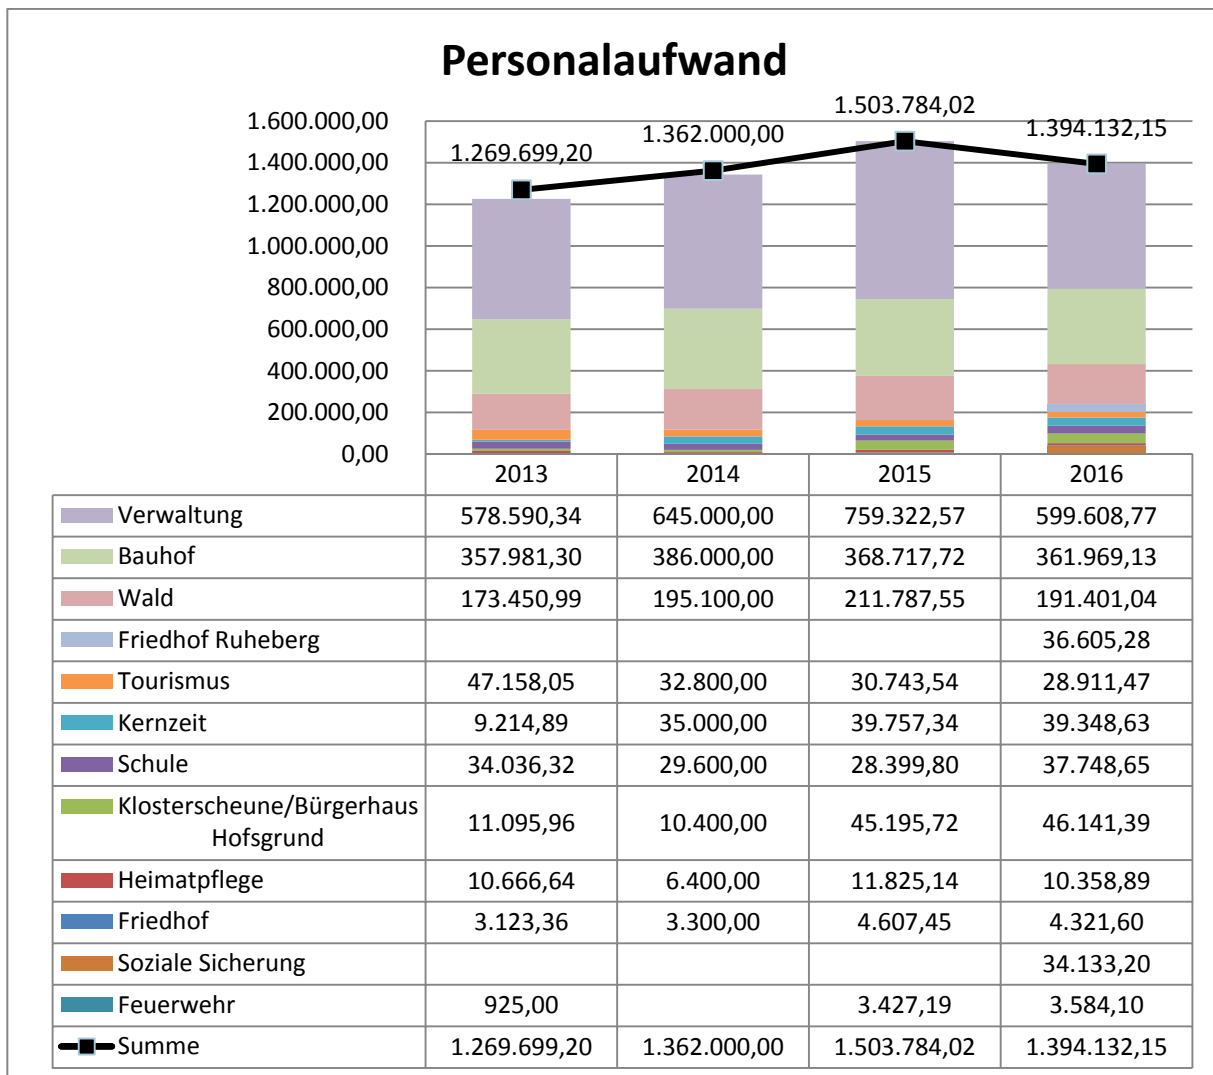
Personalaufwand

1.600.000,00
1.400.000,00
1.200.000,00
1.000.000,00
800.000,00
600.000,00
400.000,00
200.000,00
0,00

1.269.699,20
1.362.000,00
1.503.784,02
1.394.132,15

| | 2013 | 2014 | 2015 | 2016 |
|---|---|---|---|---|
| Verwaltung | 578.590,34 | 645.000,00 | 759.322,57 | 599.608,77 |
| Bauhof | 357.981,30 | 386.000,00 | 368.717,72 | 361.969,13 |
| Wald | 173.450,99 | 195.100,00 | 211.787,55 | 191.401,04 |
| Friedhof Ruheberg | | | | 36.605,28 |
| Tourismus | 47.158,05 | 32.800,00 | 30.743,54 | 28.911,47 |
| Kernzeit | 9.214,89 | 35.000,00 | 39.757,34 | 39.348,63 |
| Schule | 34.036,32 | 29.600,00 | 28.399,80 | 37.748,65 |
| Klosterscheune/Bürgerhaus Hofsgrund | 11.095,96 | 10.400,00 | 45.195,72 | 46.141,39 |
| Heimatpflege | 10.666,64 | 6.400,00 | 11.825,14 | 10.358,89 |
| Friedhof | 3.123,36 | 3.300,00 | 4.607,45 | 4.321,60 |
| Soziale Sicherung | | | | 34.133,20 |
| Feuerwehr | 925,00 | | 3.427,19 | 3.584,10 |
| Summe | 1.269.699,20 | 1.362.000,00 | 1.503.784,02 | 1.394.132,15 |